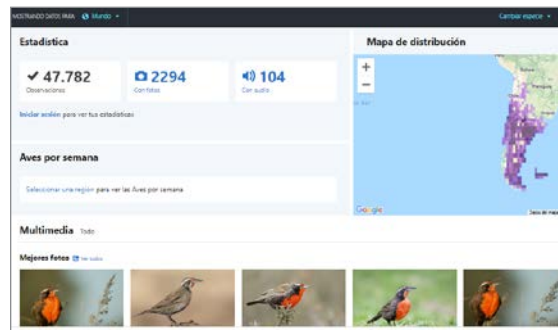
MOSTRANDO DATOS PARA: Mundo

Cambiar especie

Estadística

✔ 47.782
Observaciones

2294
Con fotos

104
Con audio

Iniciar sesión para ver tus estadísticas

Aves por semana

Seleccionar una región para ver las Aves por semana

Mapa de distribución

+
−

Google

Datos de mapas

Multimedia Todo

Mejores fotos Ver todo